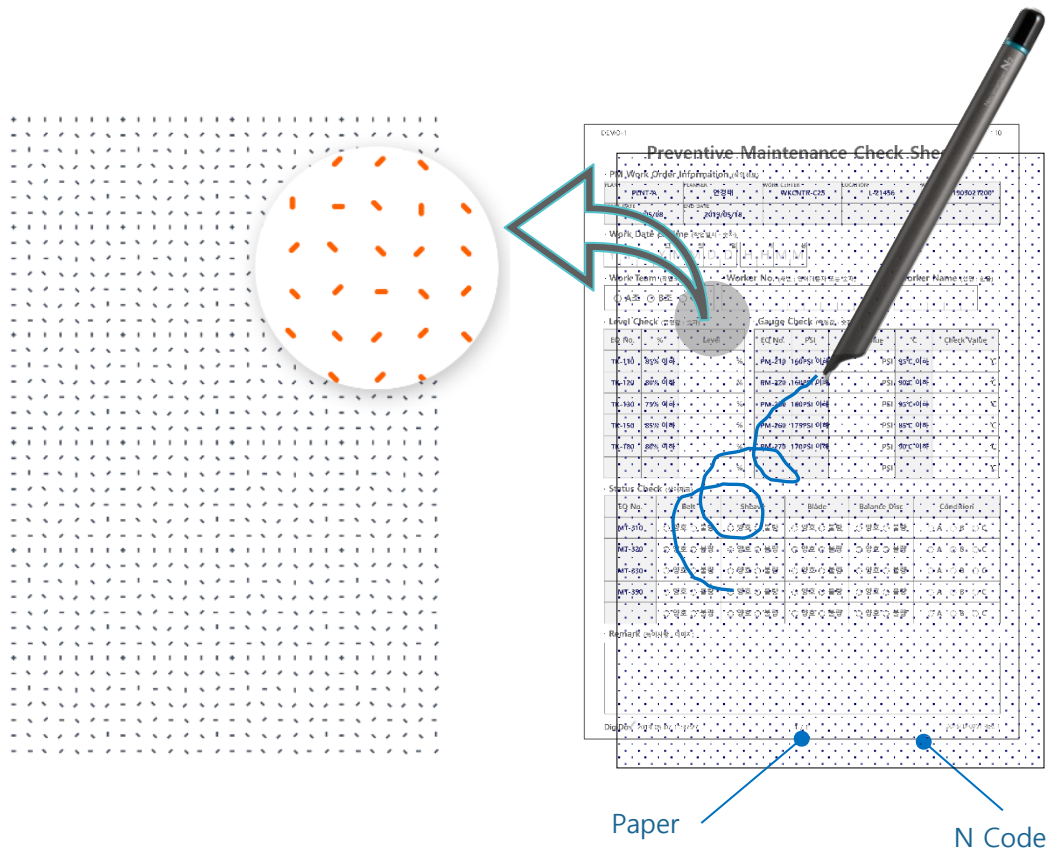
DEMO-1

Preventive Maintenance Check She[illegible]

PM Work Order Information

PLANT-A

2013/05/16

Work Date

Work Team

Worker No.

Worker Name

A조 B조

Level Check

Gauge Check

| EQ No. | % | Level |
|---|---|---|
| TK-110 | 85% 이하 | % |
| TK-120 | 80% 이하 | % |
| TK-130 | 75% 이하 | % |
| TK-150 | 85% 이하 | % |
| TK-160 | 80% 이하 | % |

| EQ No. | PSI | Value | °C | Check Value |
|---|---|---|---|---|
| PM-210 | 160PSI 이하 | PSI | 95°C 이하 | °C |
| PM-220 | 160PSI 이하 | PSI | 90°C 이하 | °C |
| PM-230 | 180PSI 이하 | PSI | 95°C 이하 | °C |
| PM-260 | 175PSI 이하 | PSI | 85°C 이하 | °C |
| PM-270 | 170PSI 이하 | PSI | 90°C 이하 | °C |

Status Check

| EQ No. | Belt | Shaft | Blade | Balance Disc | Condition |
|---|---|---|---|---|---|
| MT-310 | 양호 불량 | 양호 불량 | 양호 불량 | 양호 불량 | A B C |
| MT-320 | 양호 불량 | 양호 불량 | 양호 불량 | 양호 불량 | A B C |
| MT-330 | 양호 불량 | 양호 불량 | 양호 불량 | 양호 불량 | A B C |
| MT-390 | 양호 불량 | 양호 불량 | 양호 불량 | 양호 불량 | A B C |

Remark

Paper

N Code